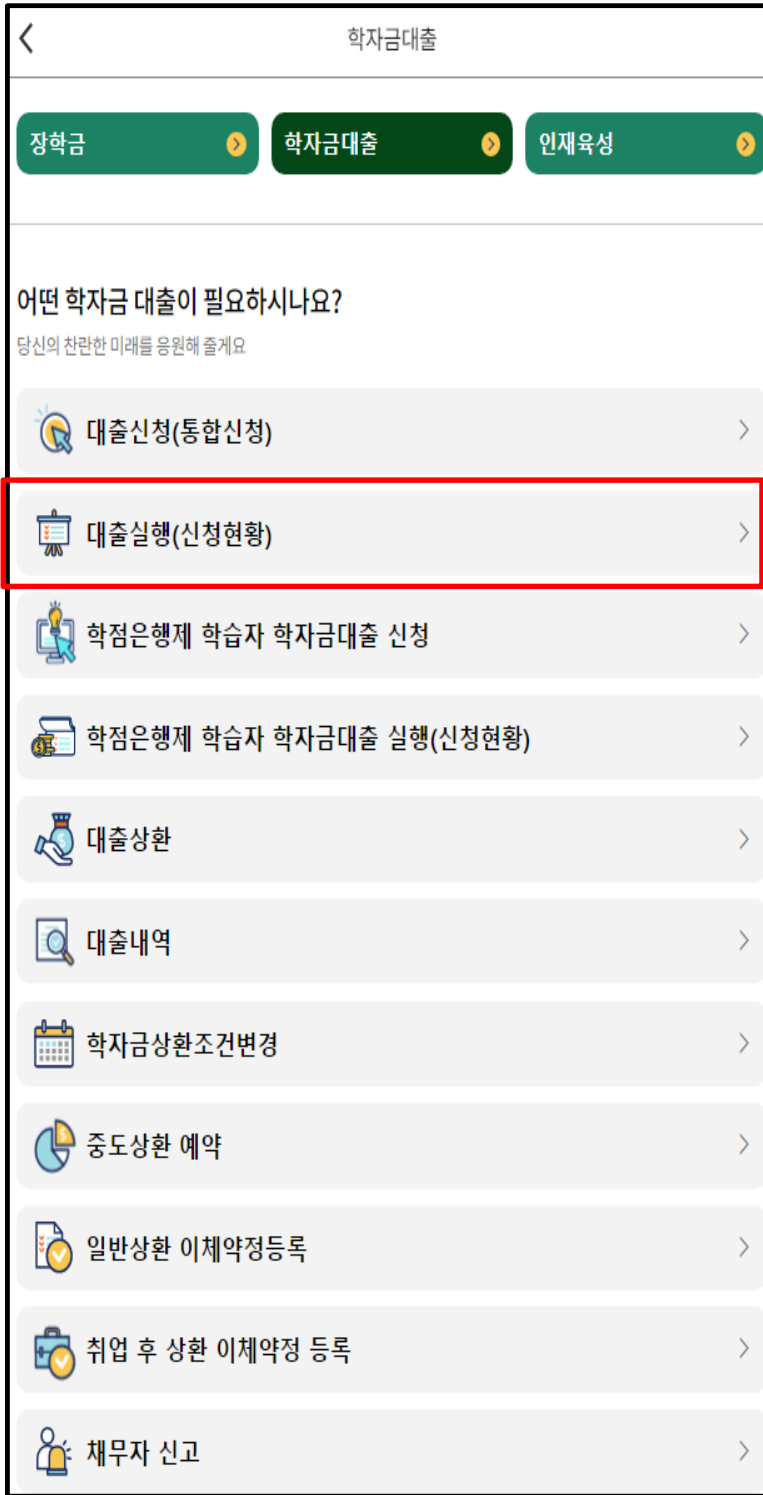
학자금대출

장학금
학자금대출
인재육성

어떤 학자금 대출이 필요하시나요?
당신의 찬란한 미래를 응원해 줄게요

대출신청(통합신청)
대출실행(신청현황)
학점은행제 학습자 학자금대출 신청
학점은행제 학습자 학자금대출 실행(신청현황)
대출상환
대출내역
학자금상환조건변경
중도상환 예약
일반상환 이체약정등록
취업 후 상환 이체약정 등록
채무자 신고